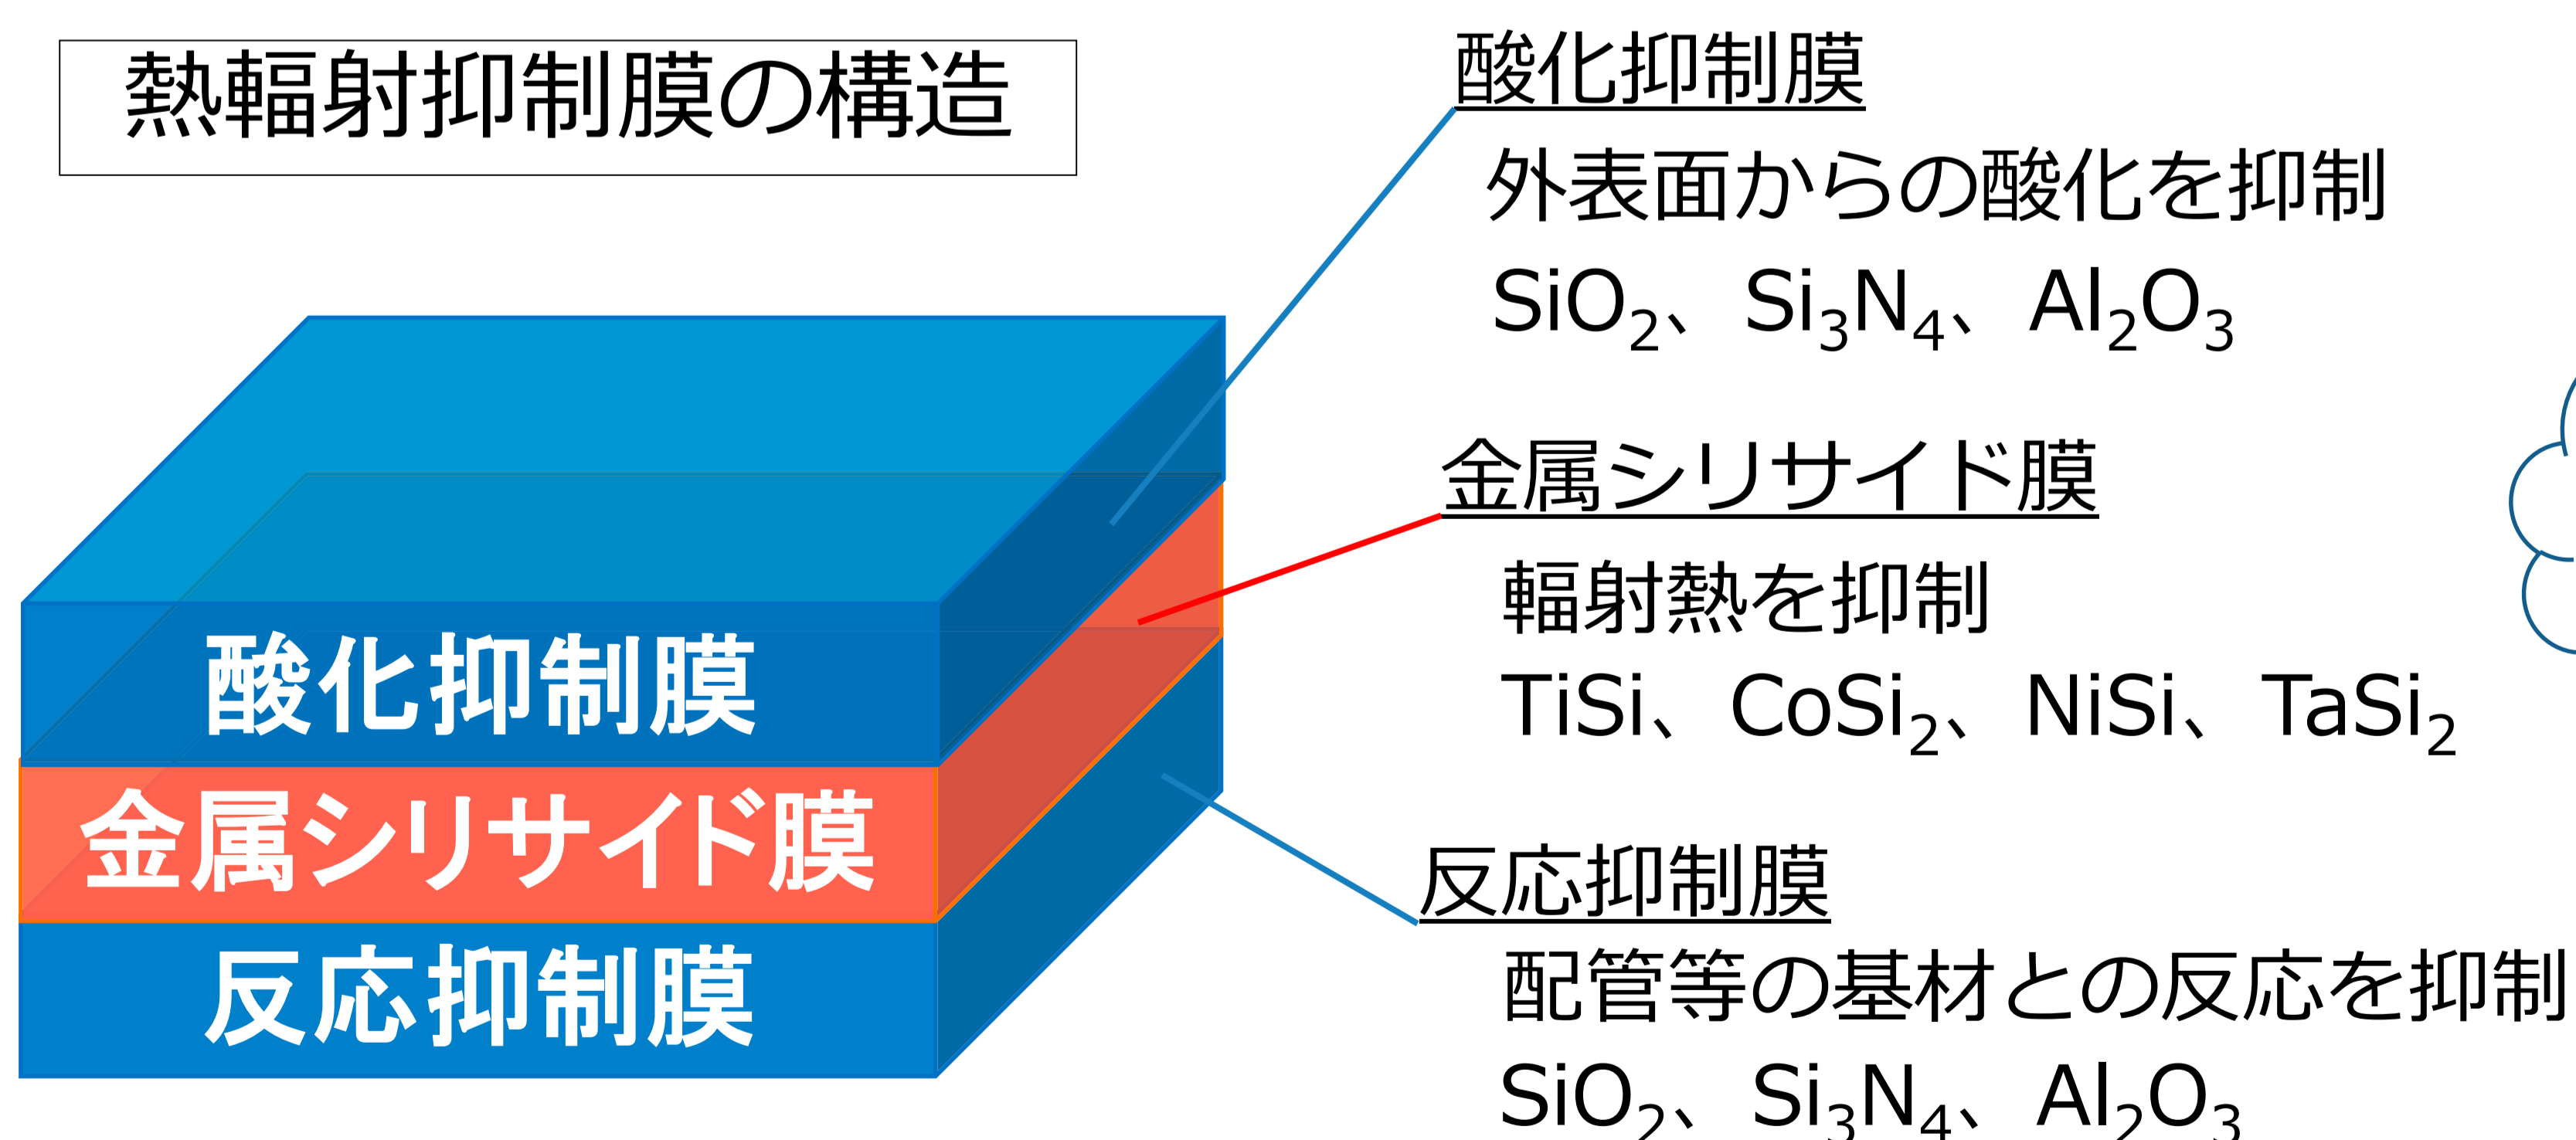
熱輻射抑制膜の構造

酸化抑制膜
金属シリサイド膜
反応抑制膜

酸化抑制膜
外表面からの酸化を抑制
$SiO_2$、$Si_3N_4$、$Al_2O_3$

金属シリサイド膜
輻射熱を抑制
TiSi、$CoSi_2$、NiSi、$TaSi_2$

反応抑制膜
配管等の基材との反応を抑制
$SiO_2$、$Si_3N_4$、$Al_2O_3$